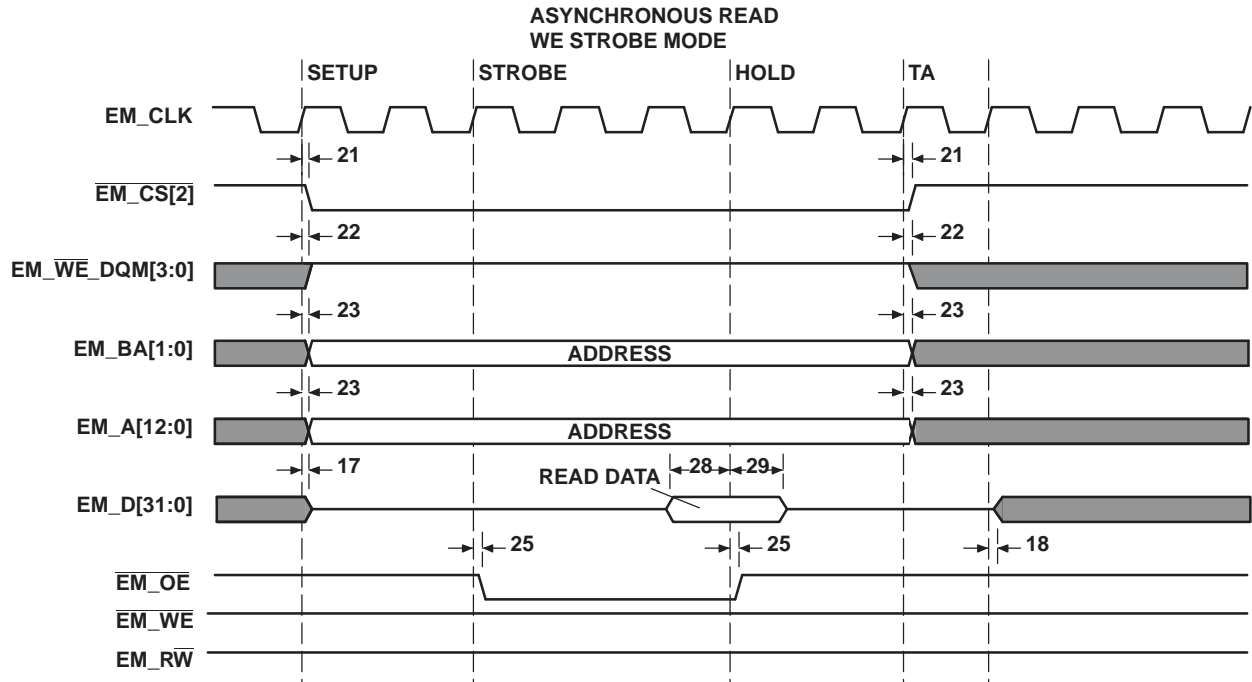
ASYNCHRONOUS READ
WE STROBE MODE

SETUP STROBE HOLD TA

EM_CLK

21 21

$\overline{\text{EM\_CS[2]}}$

22 22

EM_$\overline{\text{WE}}$_DQM[3:0]

23 23

EM_BA[1:0]

ADDRESS

23 23

EM_A[12:0]

ADDRESS

17

READ DATA 28 29

EM_D[31:0]

25 25 18

$\overline{\text{EM\_OE}}$

$\overline{\text{EM\_WE}}$

EM_R$\overline{\text{W}}$